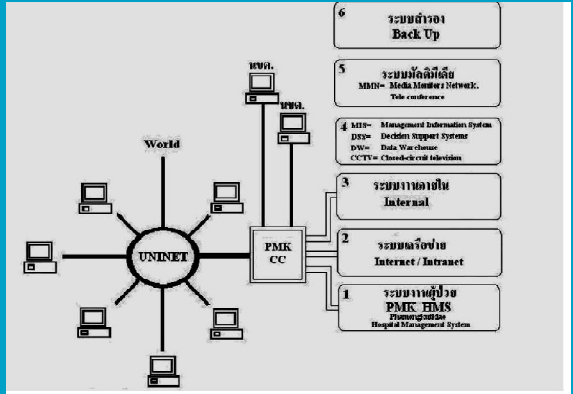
6 ระบบสำรอง
Back Up

5 ระบบมัลติมีเดีย
MMN= Media Members Network.
Tele conference

4 MIS= Management Information System
DSS= Decision Support Systems
DW= Data Warehouse
CCTV= Closed-circuit television

3 ระบบงานภายใน
Internal

2 ระบบเครือข่าย
Internet / Intranet

1 ระบบงานผู้ป่วย
PMK HMS
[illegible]
Hospital Management System

หขด.
หขด.

World

UNINET

PMK
CC